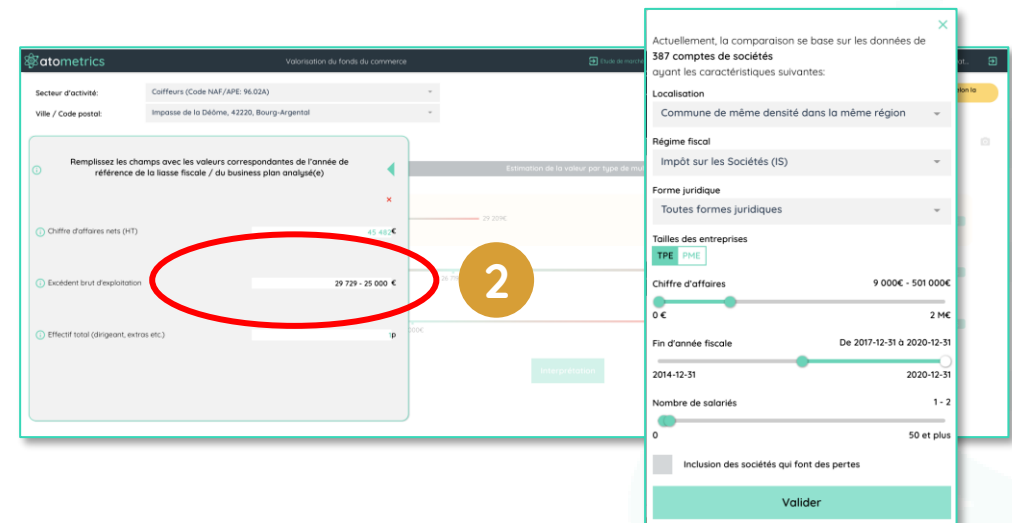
atometrics

Valorisation du fonds du commerce

Étude de marché

Secteur d'activité: Coiffeurs (Code NAF/APE: 96.02A)

Ville / Code postal: Impasse de la Déôme, 42220, Bourg-Argental

Remplissez les champs avec les valeurs correspondantes de l'année de référence de la liasse fiscale / du business plan analysé(e)

×

Chiffre d'affaires nets (HT) 45 482€

Excédent brut d'exploitation 29 729 - 25 000 €

Effectif total (dirigeant, extras etc.) 1p

Estimation de la valeur par type de mu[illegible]

29 201€

Interprétation

2

×

Actuellement, la comparaison se base sur les données de **387 comptes de sociétés** ayant les caractéristiques suivantes:

Localisation
Commune de même densité dans la même région

Régime fiscal
Impôt sur les Sociétés (IS)

Forme juridique
Toutes formes juridiques

Tailles des entreprises
TPE PME

Chiffre d'affaires 9 000€ - 501 000€
0 € 2 M€

Fin d'année fiscale De 2017-12-31 à 2020-12-31
2014-12-31 2020-12-31

Nombre de salariés 1 - 2
0 50 et plus

Inclusion des sociétés qui font des pertes

Valider